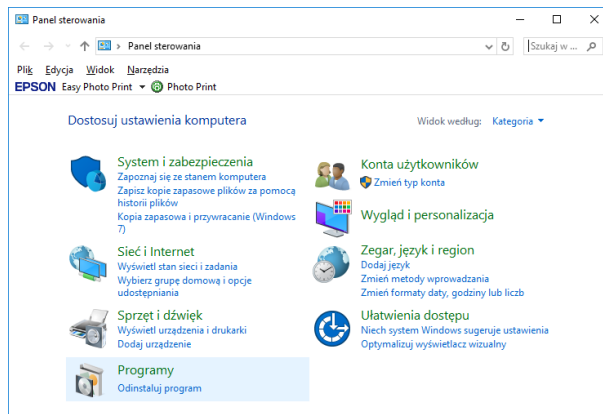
Panel sterowania

Panel sterowania

Szukaj w ...

Plik Edycja Widok Narzędzia

EPSON Easy Photo Print ▾ Photo Print

Dostosuj ustawienia komputera

Widok według: Kategoria ▾

System i zabezpieczenia
Zapoznaj się ze stanem komputera
Zapisz kopie zapasowe plików za pomocą historii plików
Kopia zapasowa i przywracanie (Windows 7)

Sieć i Internet
Wyświetl stan sieci i zadania
Wybierz grupę domową i opcje udostępniania

Sprzęt i dźwięk
Wyświetl urządzenia i drukarki
Dodaj urządzenie

Programy
Odinstaluj program

Konta użytkowników
Zmień typ konta

Wygląd i personalizacja

Zegar, język i region
Dodaj język
Zmień metody wprowadzania
Zmień formaty daty, godziny lub liczb

Ułatwienia dostępu
Niech system Windows sugeruje ustawienia
Optymalizuj wyświetlacz wizualny